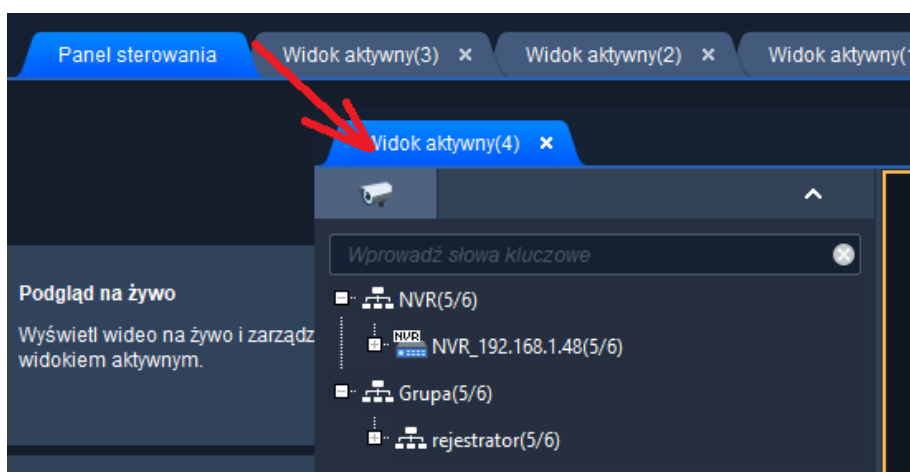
Panel sterowania

Widok aktywny(3) ×

Widok aktywny(2) ×

Widok aktywny(

Widok aktywny(4) ×

Wprowadź słowa kluczowe

Podgląd na żywo

Wyświetl wideo na żywo i zarządz widokiem aktywnym.

NVR(5/6)

NVR

NVR_192.168.1.48(5/6)

Grupa(5/6)

rejestrator(5/6)